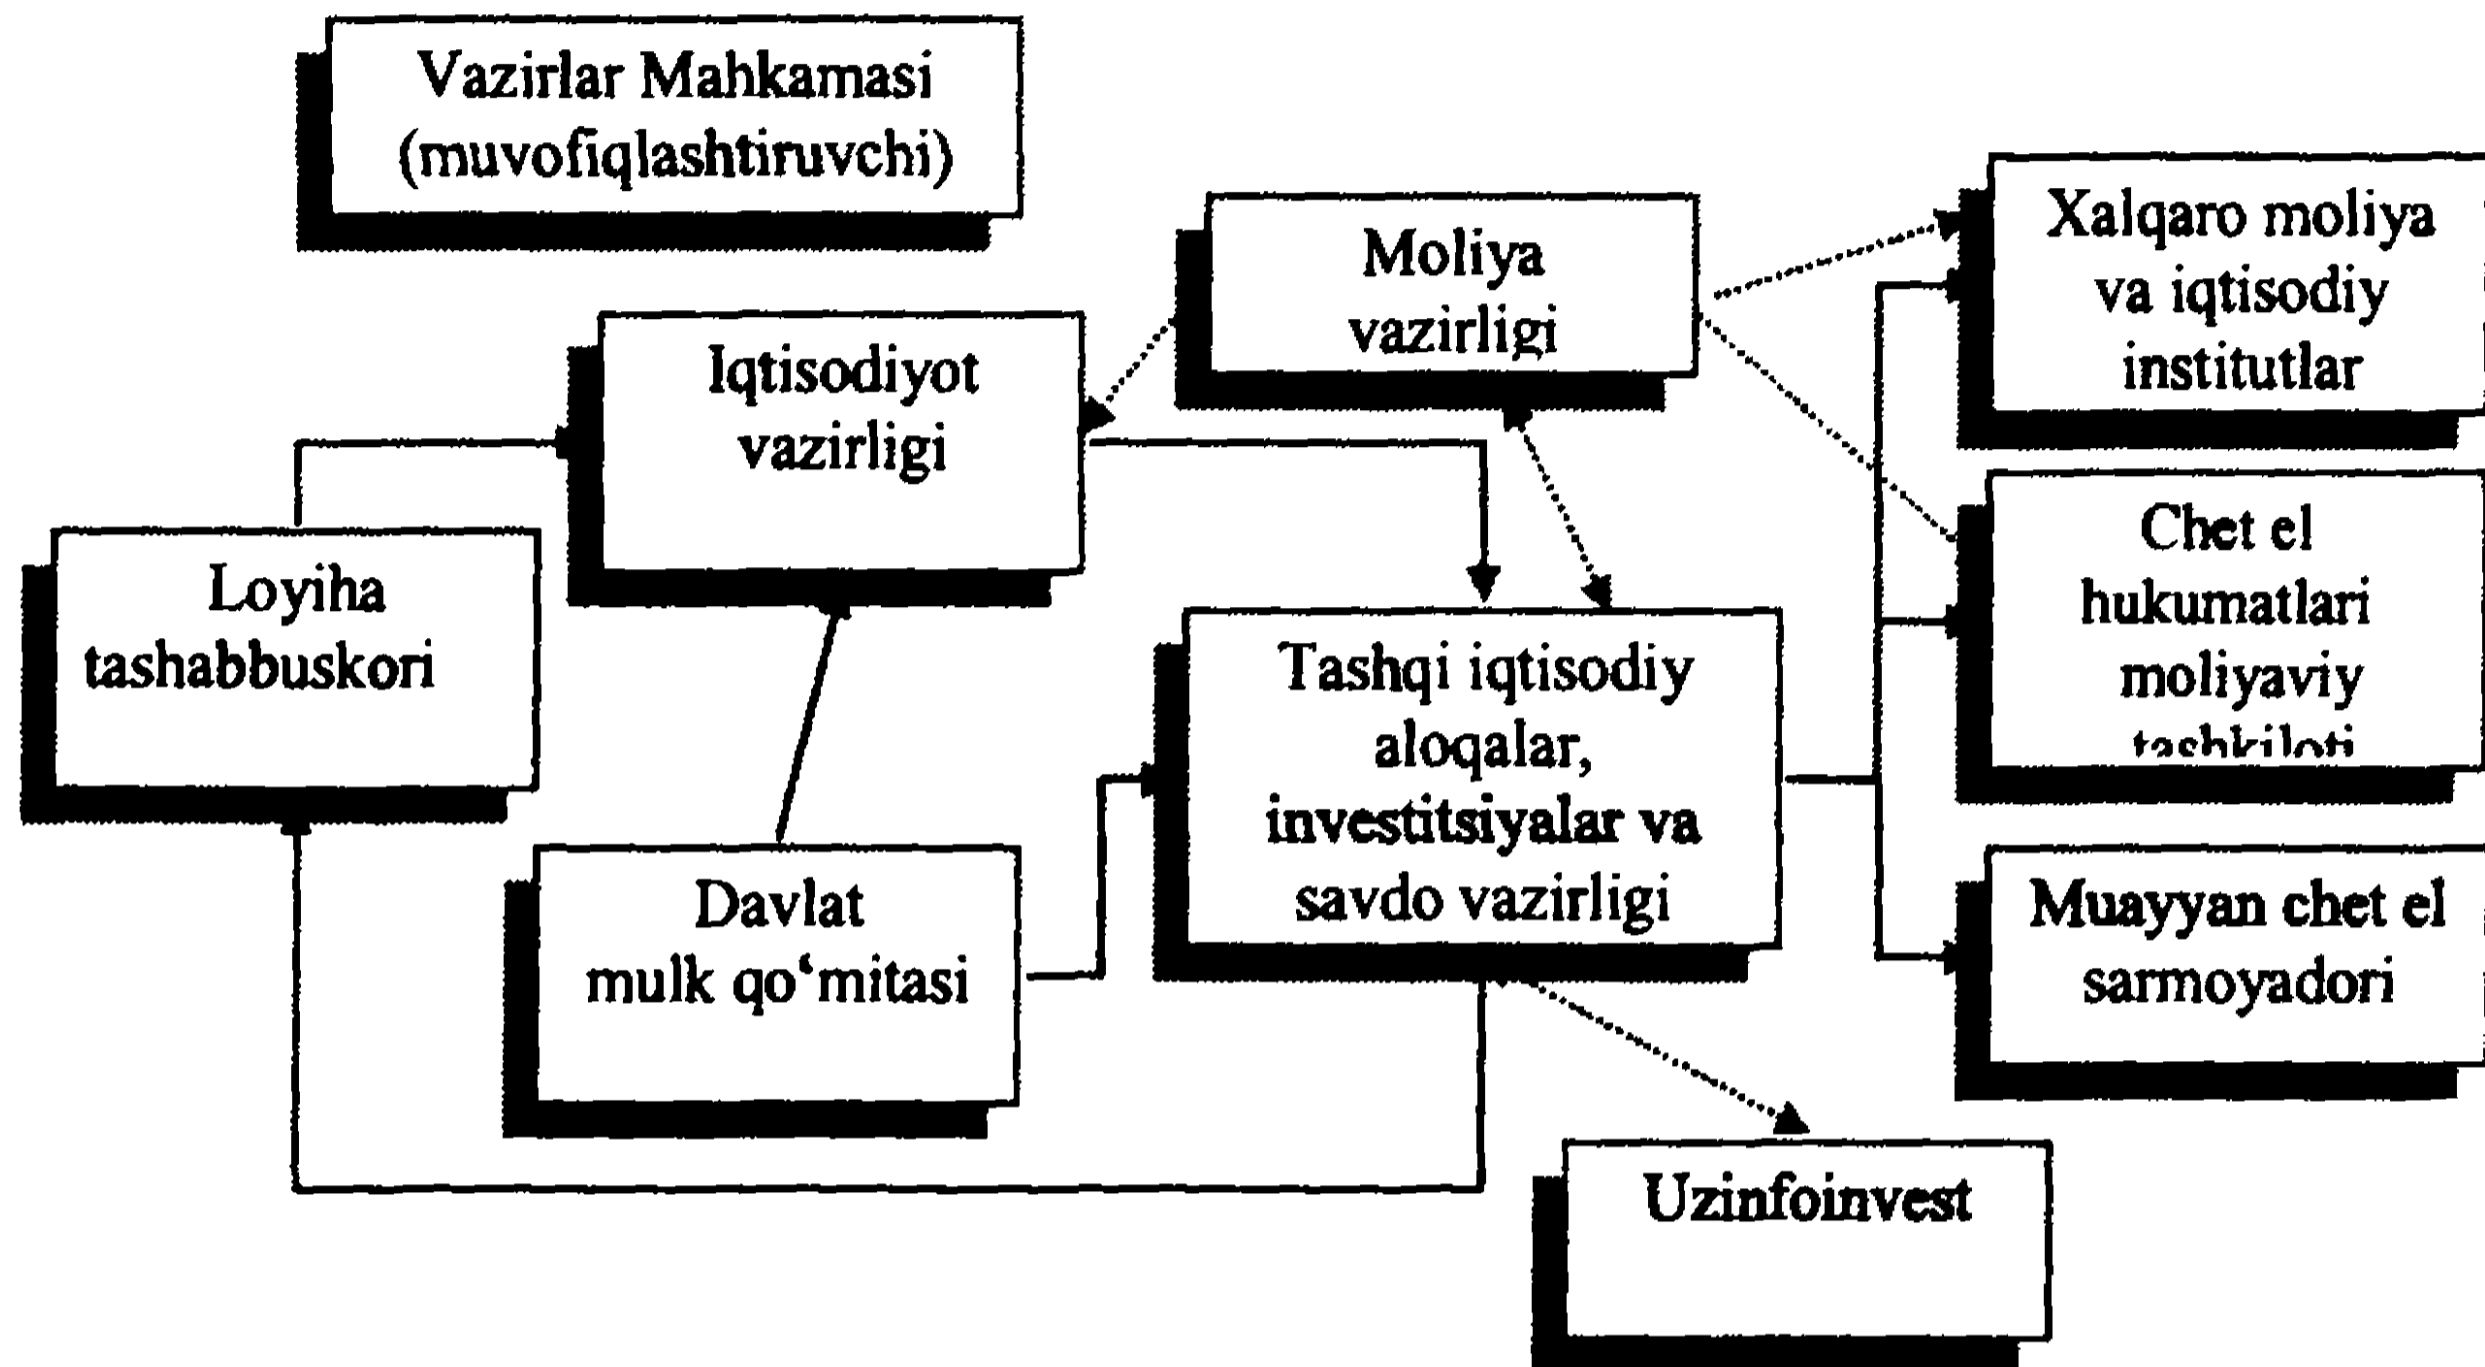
Vazirlar Mahkamasi (muvofiqlashtiruvchi)

Moliya vazirligi

Xalqaro moliya va iqtisodiy institutlar

Iqtisodiyot vazirligi

Chet el hukumatlari moliyaviy tashkiloti

Loyiha tashabbuskori

Tashqi iqtisodiy aloqalar, investitsiyalar va savdo vazirligi

Davlat mulk qo‘mitasi

Muayyan chet el sarmoyadori

Uzinfoinvest